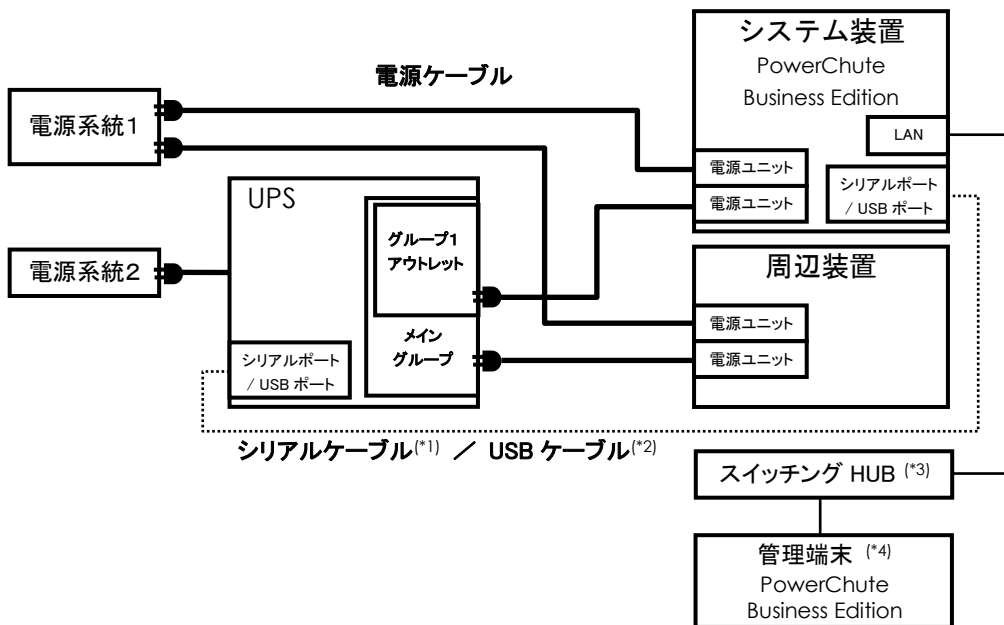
システム装置
PowerChute
Business Edition

電源ケーブル

電源系統1

LAN

電源ユニット

電源ユニット

シリアルポート / USB ポート

UPS

グループ1 アウトレット

電源系統2

周辺装置

メイン グループ

電源ユニット

電源ユニット

シリアルポート / USB ポート

シリアルケーブル$^{(*1)}$ ／ USB ケーブル$^{(*2)}$

スイッチング HUB $^{(*3)}$

管理端末 $^{(*4)}$
PowerChute
Business Edition